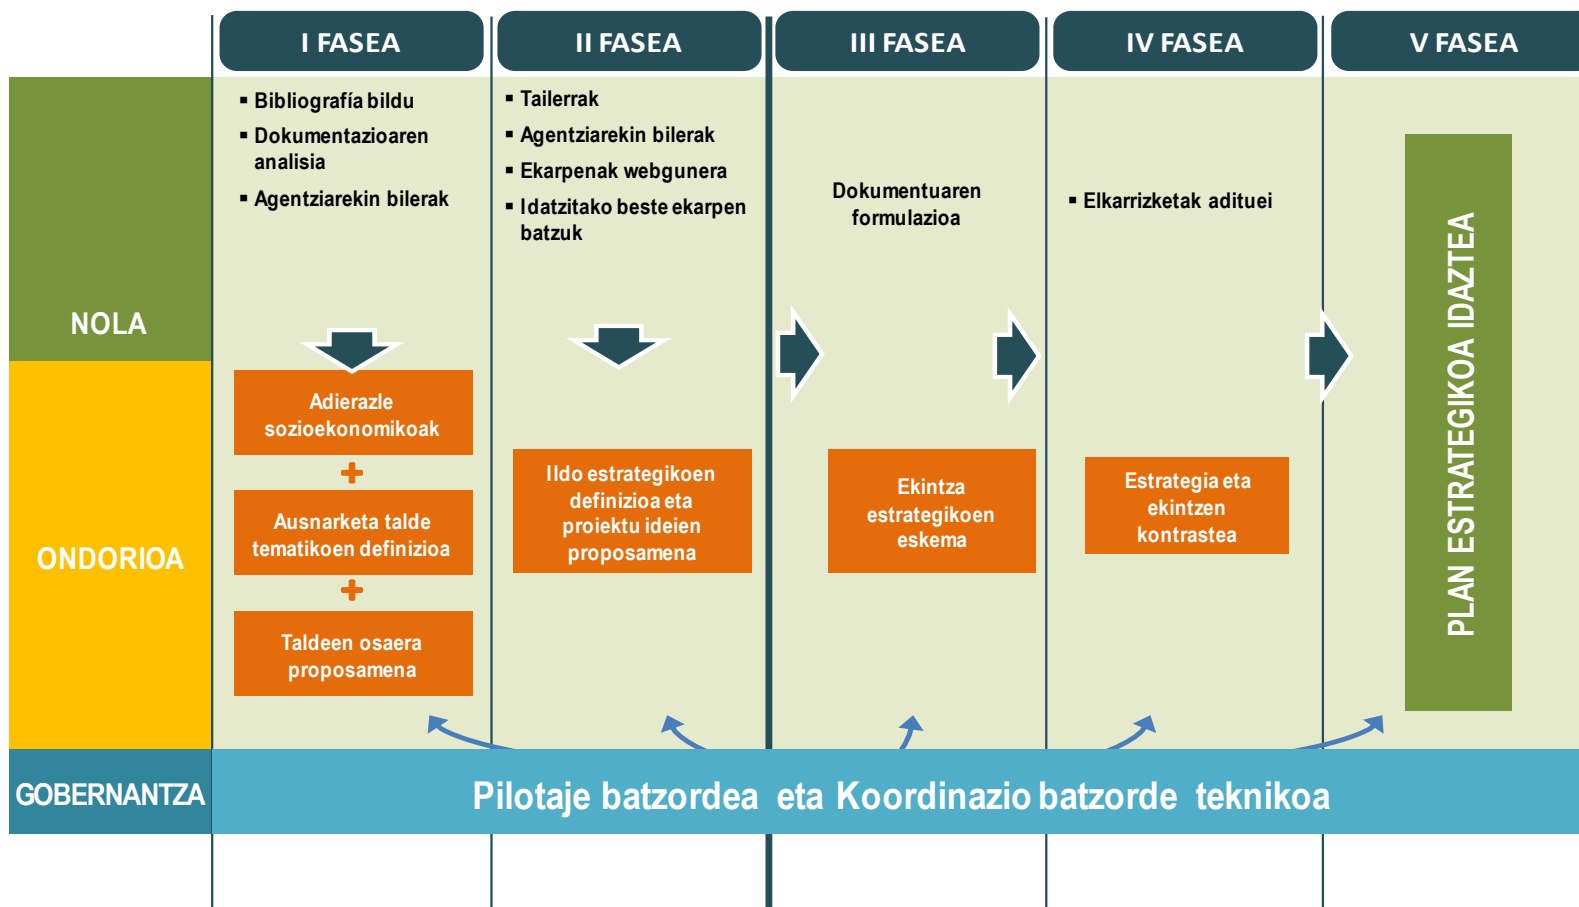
I FASEA

II FASEA

III FASEA

IV FASEA

V FASEA

NOLA

ONDORIOA

GOBERNANTZA

▪ Bibliografía bildu
▪ Dokumentazioaren analisia
▪ Agentziarekin bilerak

Adierazle sozioekonomikoak

+

Ausnarketa talde tematikoen definizioa

+

Taldeen osaera proposamena

▪ Tailerrak
▪ Agentziarekin bilerak
▪ Ekarpenak webgunera
▪ Idatzitako beste ekarpen batzuk

Ildo estrategikoen definizioa eta proiektu ideien proposamena

Dokumentuaren formulazioa

Ekintza estrategikoen eskema

▪ Elkarrizketak adituei

Estrategia eta ekintzen kontrastea

PLAN ESTRATEGIKOA IDAZTEA

Pilotaje batzordea eta Koordinazio batzorde teknikoa